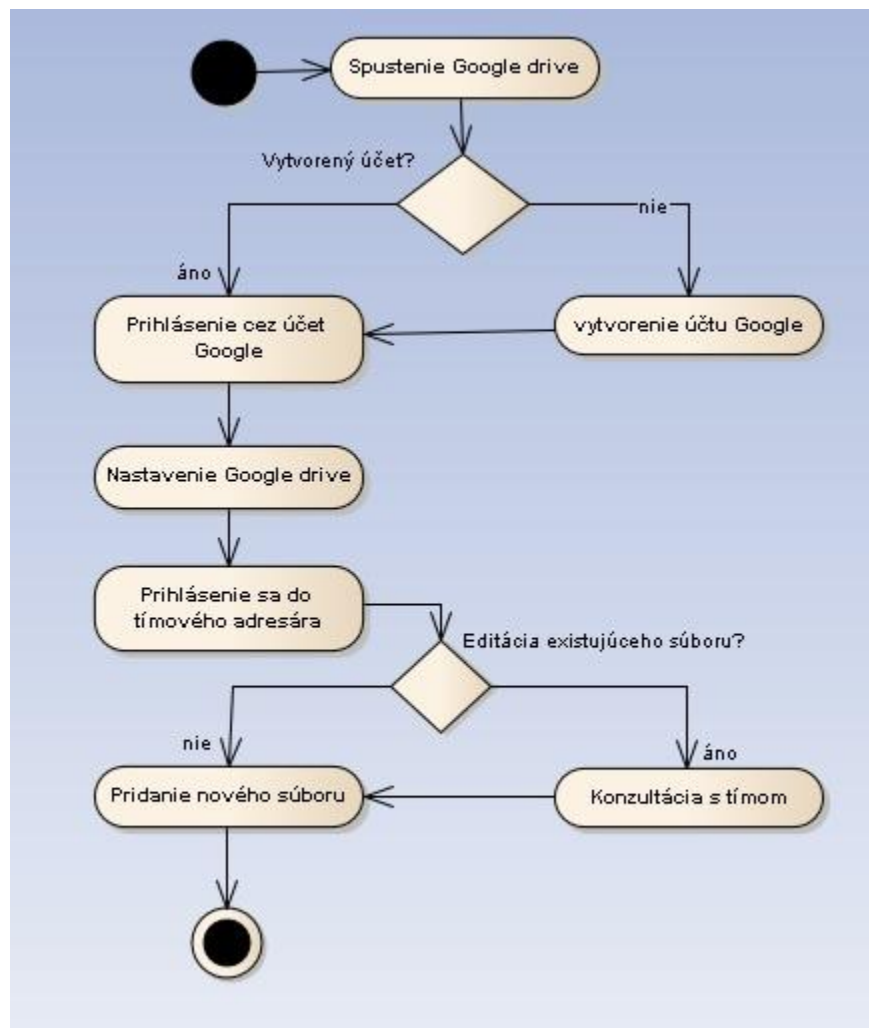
Spustenie Google drive

Vytvorený účet?

nie

áno

Prihlásenie cez účet Google

vytvorenie účtu Google

Nastavenie Google drive

Prihlásenie sa do tímového adresára

Editácia existujúceho súboru?

nie

áno

Pridanie nového súboru

Konzultácia s tímom